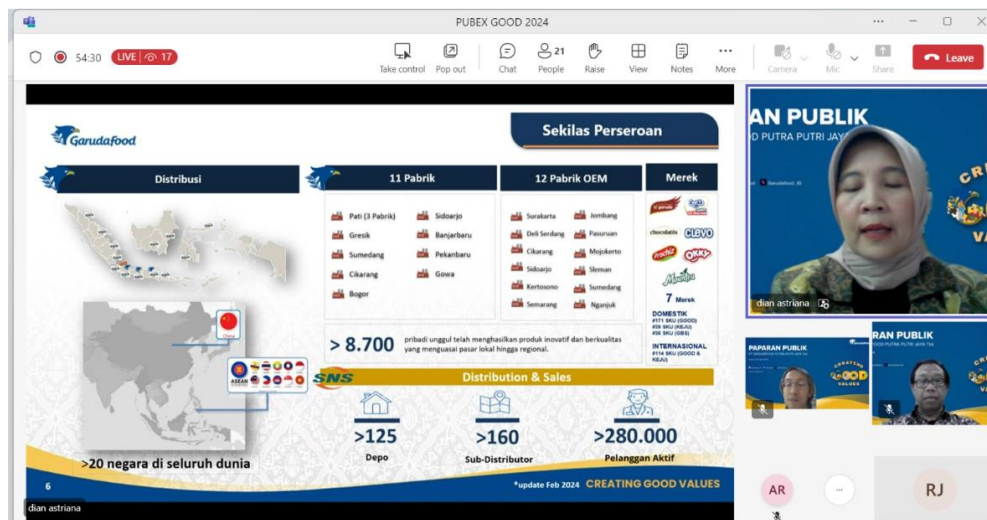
PUBEX GOOD 2024

54:30 LIVE | 17

Take control Pop out Chat 21 People Raise View Notes More Camera Mic Share Leave

Garudafood

Sekilas Perseroan

Distribusi

11 Pabrik

Pati (3 Pabrik)
Gresik
Sumedang
Cikarang
Bogor
Sidoarjo
Banjarbaru
Pekanbaru
Gowa

12 Pabrik OEM

Surakarta
Deli Serdang
Cikarang
Sidoarjo
Kertosono
Semarang
Jombang
Pasuruan
Mojokerto
Sleman
Sumedang
Nganjuk

Merek

Clevo
Okky

7 Merek

DOMESTIK
#171 SKU (GOOD)
#38 SKU (KEJU)
#25 SKU (GBS)

INTERNASIONAL
#114 SKU (GOOD & KEJU)

> 8.700 pribadi unggul telah menghasilkan produk inovatif dan berkualitas yang menguasai pasar lokal hingga regional.

SNS

Distribution & Sales

>125
Depo

>160
Sub-Distributor

>280.000
Pelanggan Aktif

>20 negara di seluruh dunia

6

*update Feb 2024 CREATING GOOD VALUES

AN PUBLIK
D PUTRA PUTRI JAYA

dian astriana

PAPARAN PUBLIK

RAN PUBLIK

AR

RJ

dian astriana